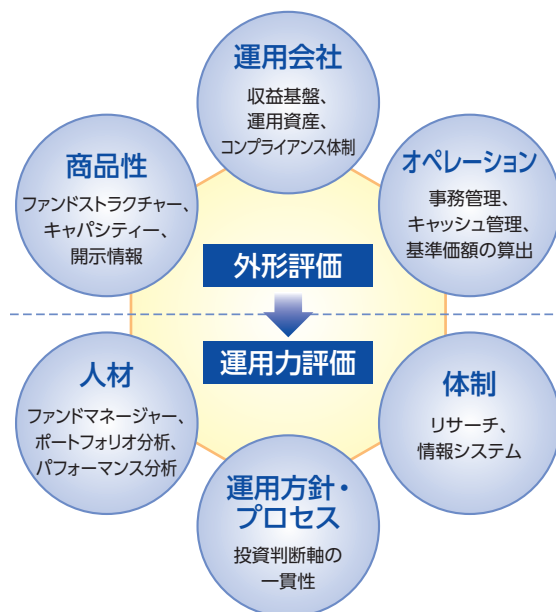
運用会社
収益基盤、
運用資産、
コンプライアンス体制

商品性
ファンドストラクチャー、
キャパシティー、
開示情報

オペレーション
事務管理、
キャッシュ管理、
基準価額の算出

外形評価

運用力評価

人材
ファンドマネージャー、
ポートフォリオ分析、
パフォーマンス分析

体制
リサーチ、
情報システム

運用方針・
プロセス
投資判断軸の
一貫性